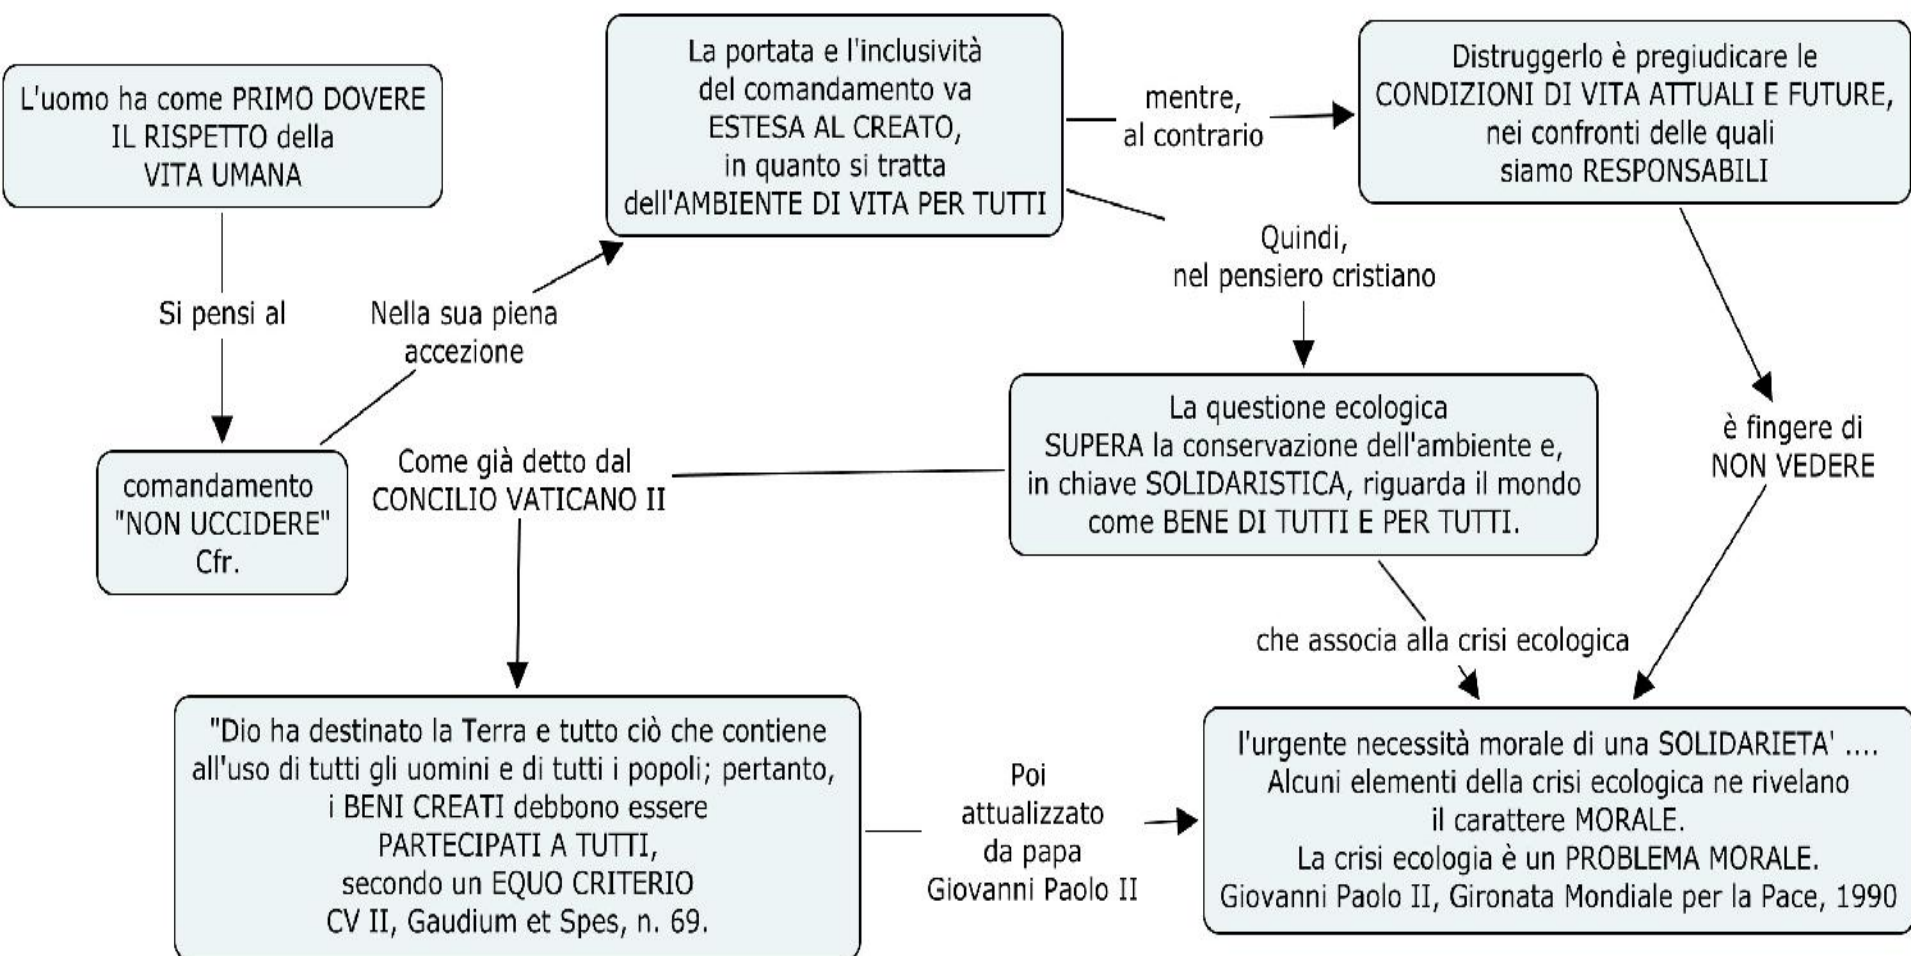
L'uomo ha come PRIMO DOVERE IL RISPETTO della VITA UMANA

Si pensi al

comandamento "NON UCCIDERE" Cfr.

Nella sua piena accezione

La portata e l'inclusività del comandamento va ESTESA AL CREATO, in quanto si tratta dell'AMBIENTE DI VITA PER TUTTI

mentre, al contrario

Distruggerlo è pregiudicare le CONDIZIONI DI VITA ATTUALI E FUTURE, nei confronti delle quali siamo RESPONSABILI

è fingere di NON VEDERE

Quindi, nel pensiero cristiano

La questione ecologica SUPERA la conservazione dell'ambiente e, in chiave SOLIDARISTICA, riguarda il mondo come BENE DI TUTTI E PER TUTTI.

Come già detto dal CONCILIO VATICANO II

che associa alla crisi ecologica

"Dio ha destinato la Terra e tutto ciò che contiene all'uso di tutti gli uomini e di tutti i popoli; pertanto, i BENI CREATI debbono essere PARTECIPATI A TUTTI, secondo un EQUO CRITERIO CV II, Gaudium et Spes, n. 69.

Poi attualizzato da papa Giovanni Paolo II

l'urgente necessità morale di una SOLIDARIETA' .... Alcuni elementi della crisi ecologica ne rivelano il carattere MORALE. La crisi ecologia è un PROBLEMA MORALE. Giovanni Paolo II, Gironata Mondiale per la Pace, 1990